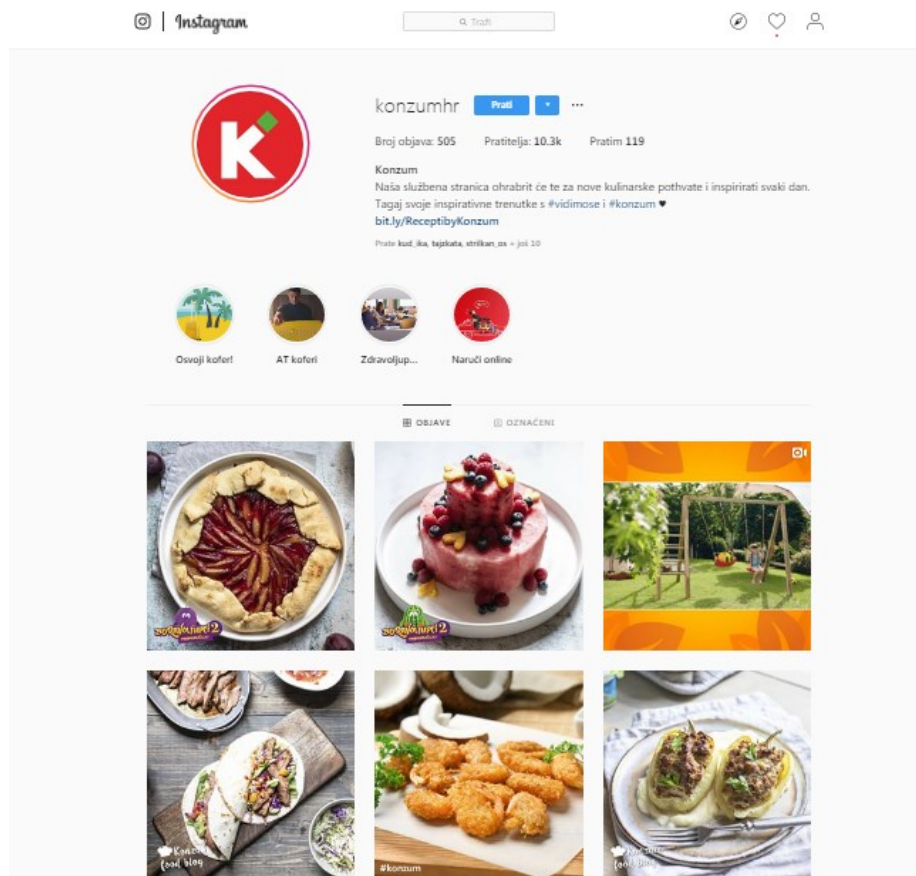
Instagram

Traži

konzumhr Prati ···

Broj objava: 505 Pratitelja: 10.3k Pratim 119

Konzum
Naša službena stranica ohrabrit će te za nove kulinarske pothvate i inspirirati svaki dan. Tagaj svoje inspirativne trenutke s #vidimose i #konzum ♥
bit.ly/ReceptibyKonzum

Prate kud_ika, tajkata, strikan_os + još 10

Osvoji kofer!

AT koferi

Zdravoljup...

Naruči online

OBJAVE

OZNAČENI

Konzum food blog

#konzum

Konzum food blog